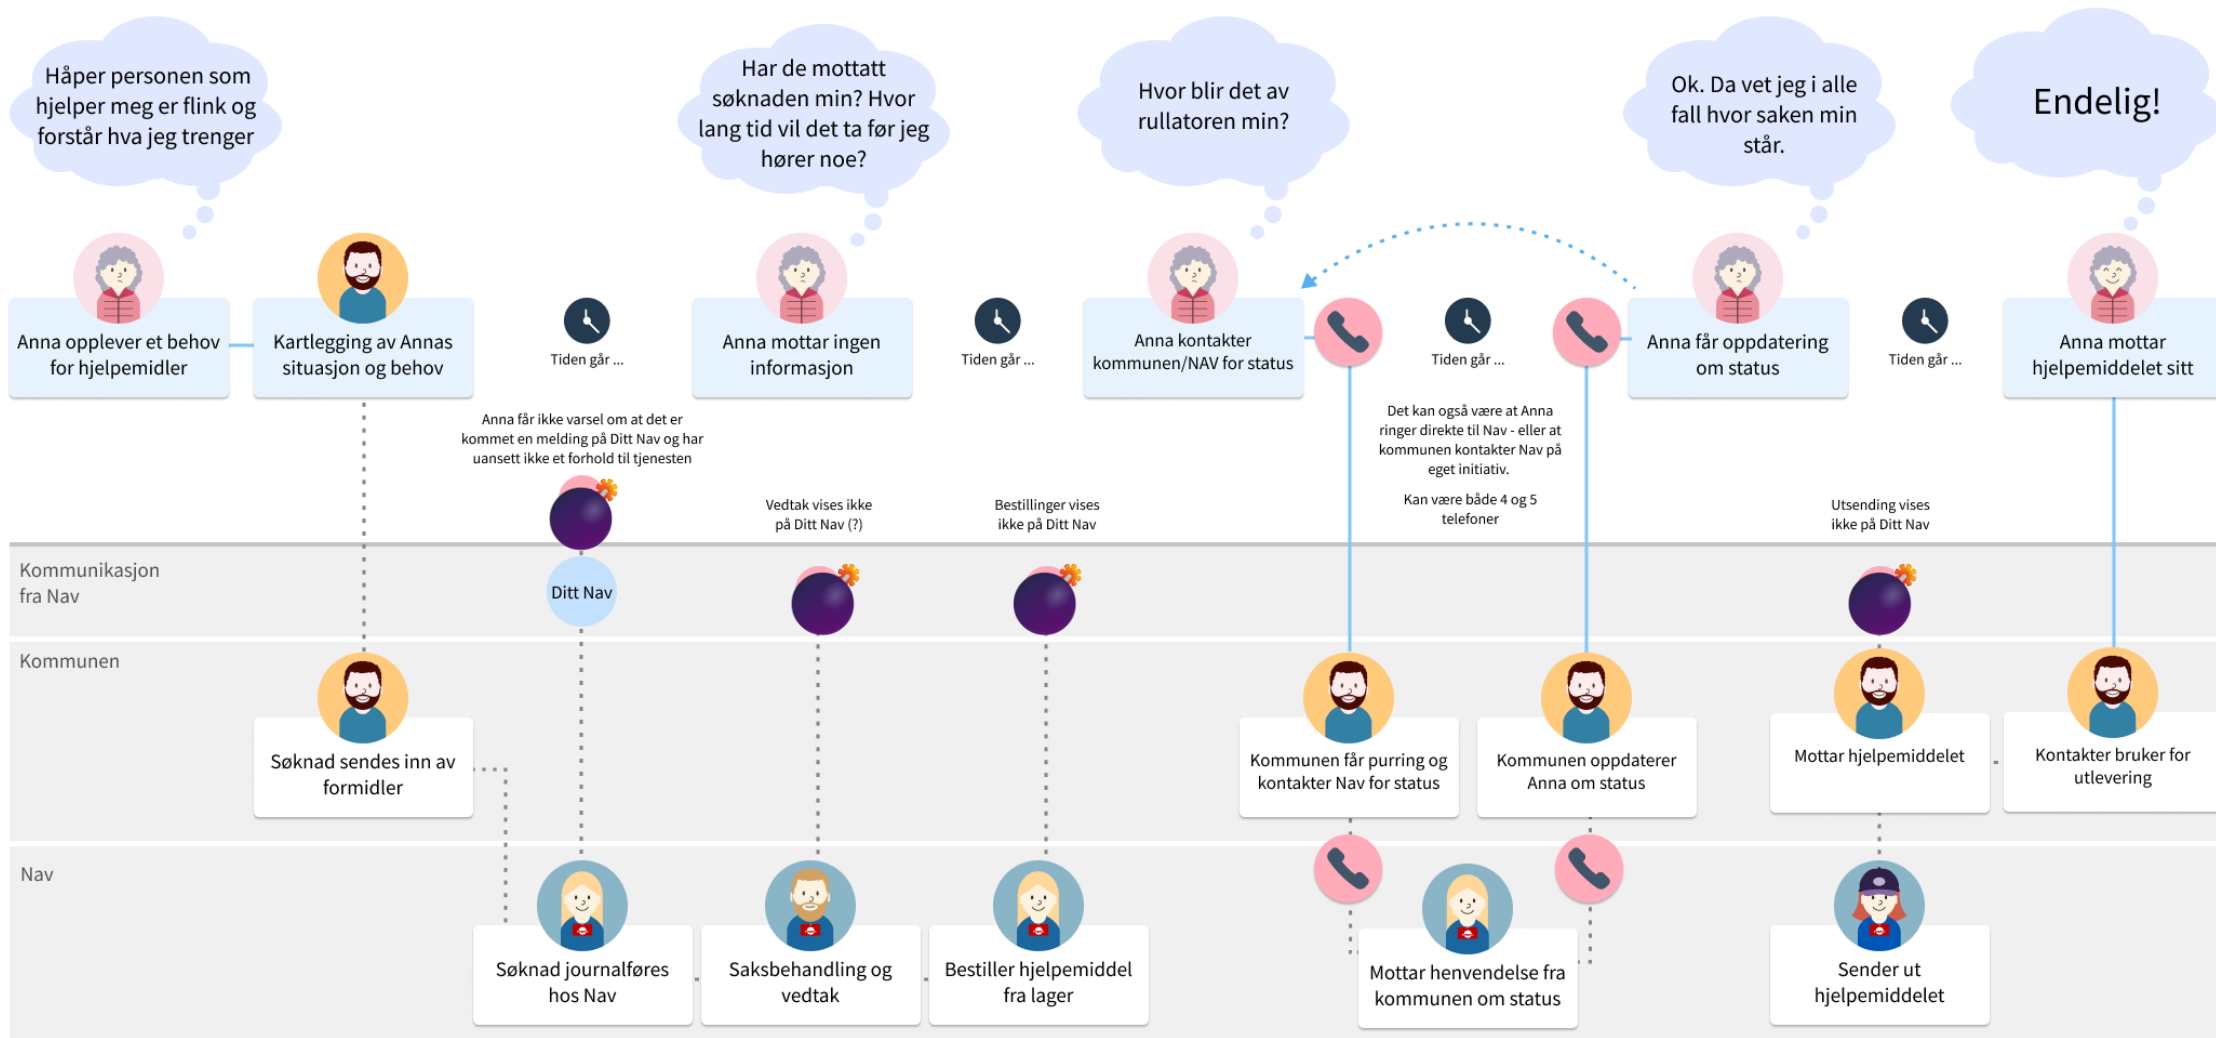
Håper personen som hjelper meg er flink og forstår hva jeg trenger

Har de mottatt søknaden min? Hvor lang tid vil det ta før jeg hører noe?

Hvor blir det av rullatoren min?

Ok. Da vet jeg i alle fall hvor saken min står.

Endelig!

Anna opplever et behov for hjelpemidler

Kartlegging av Annas situasjon og behov

Tiden går ...

Anna mottar ingen informasjon

Tiden går ...

Anna kontakter kommunen/NAV for status

Tiden går ...

Anna får oppdatering om status

Tiden går ...

Anna mottar hjelpemiddelet sitt

Anna får ikke varsel om at det er kommet en melding på Ditt Nav og har uansett ikke et forhold til tjenesten

Vedtak vises ikke på Ditt Nav (?)

Bestillinger vises ikke på Ditt Nav

Det kan også være at Anna ringer direkte til Nav - eller at kommunen kontakter Nav på eget initiativ.

Kan være både 4 og 5 telefoner

Utsending vises ikke på Ditt Nav

Kommunikasjon fra Nav

Ditt Nav

Kommunen

Søknad sendes inn av formidler

Kommunen får purring og kontakter Nav for status

Kommunen oppdaterer Anna om status

Mottar hjelpemiddelet

Kontakter bruker for utlevering

Nav

Søknad journalføres hos Nav

Saksbehandling og vedtak

Bestiller hjelpemiddel fra lager

Mottar henvendelse fra kommunen om status

Sender ut hjelpemiddelet